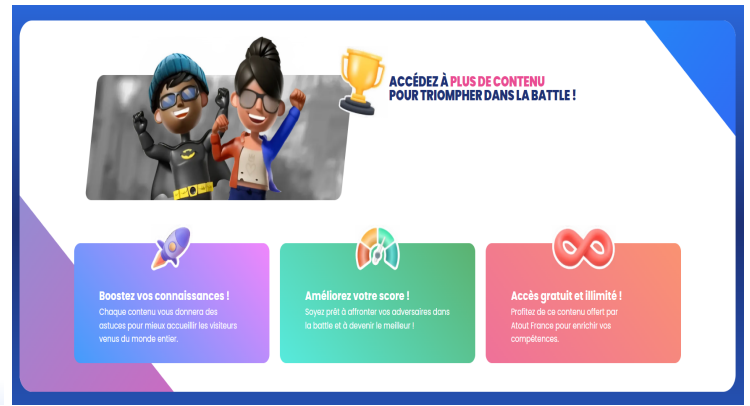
ACCÉDEZ À PLUS DE CONTENU POUR TRIOMPHER DANS LA BATTLE !

Boostez vos connaissances !
Chaque contenu vous donnera des astuces pour mieux accueillir les visiteurs venus du monde entier.

Améliorez votre score !
Soyez prêt à affronter vos adversaires dans la battle et à devenir le meilleur !

Accès gratuit et illimité !
Profitez de ce contenu offert par Atout France pour enrichir vos compétences.